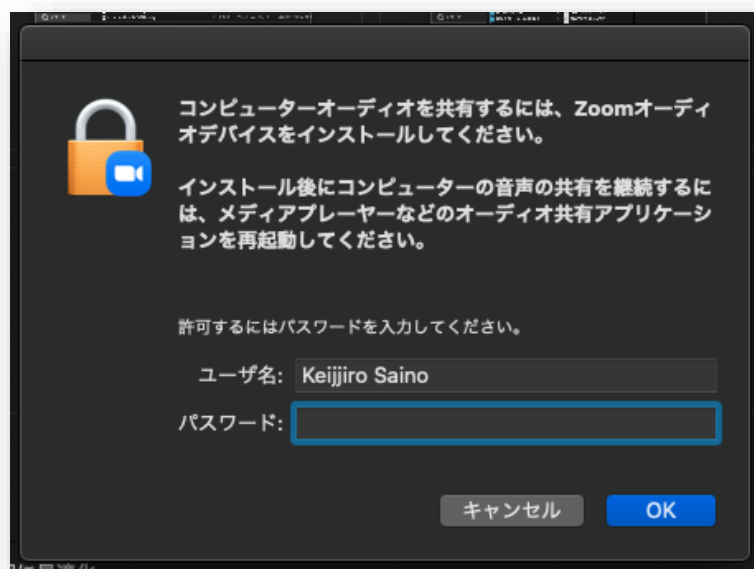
コンピューターオーディオを共有するには、Zoomオーディオデバイスをインストールしてください。

インストール後にコンピューターの音声の共有を継続するには、メディアプレーヤーなどのオーディオ共有アプリケーションを再起動してください。

許可するにはパスワードを入力してください。

ユーザ名: Keijjiro Saino

パスワード:

キャンセル

OK